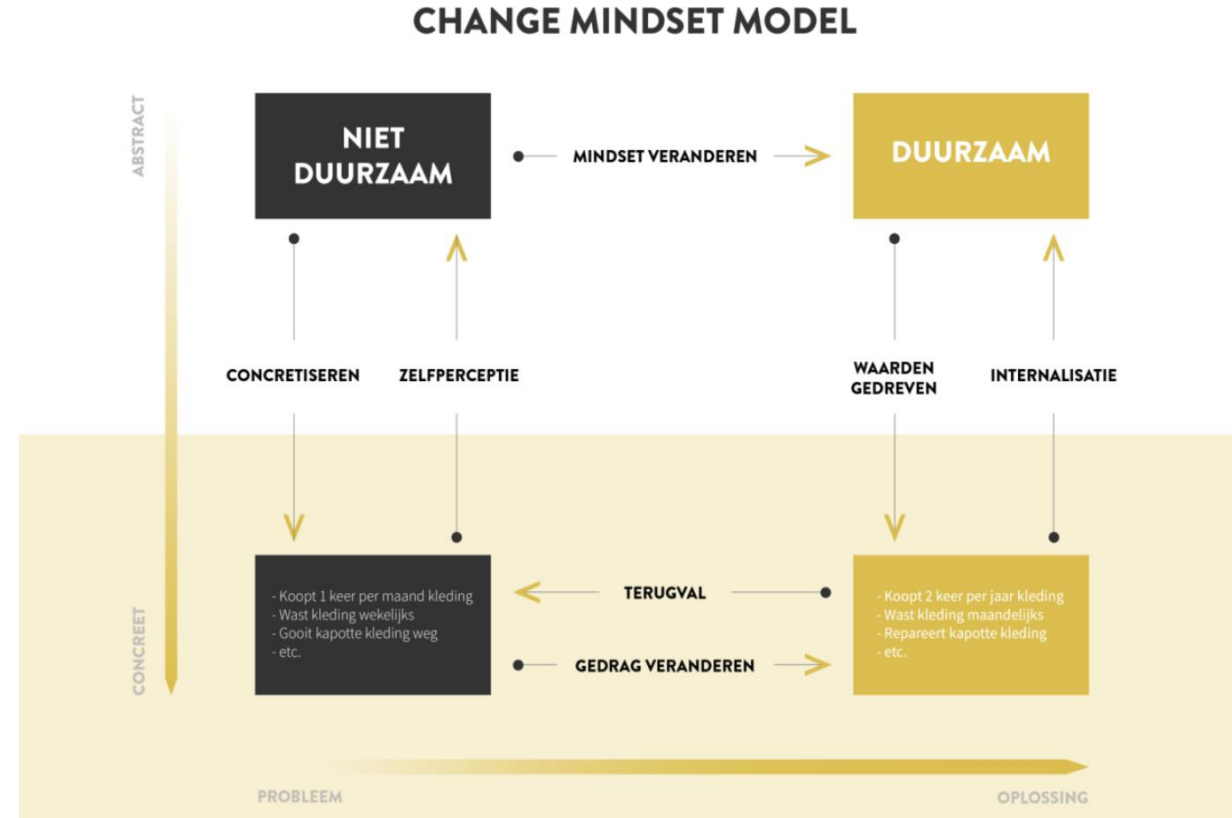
CHANGE MINDSET MODEL

ABSTRACT

NIET DUURZAAM

MINDSET VERANDEREN

DUURZAAM

CONCRETISEREN

ZELFPERCEPTIE

WAARDEN GEDREVEN

INTERNALISATIE

- Koopt 1 keer per maand kleding
- Wast kleding wekelijks
- Gooit kapotte kleding weg
- etc.

TERUGVAL

GEDRAG VERANDEREN

- Koopt 2 keer per jaar kleding
- Wast kleding maandelijks
- Repareert kapotte kleding
- etc.

CONCREET

PROBLEEM

OPLOSSING